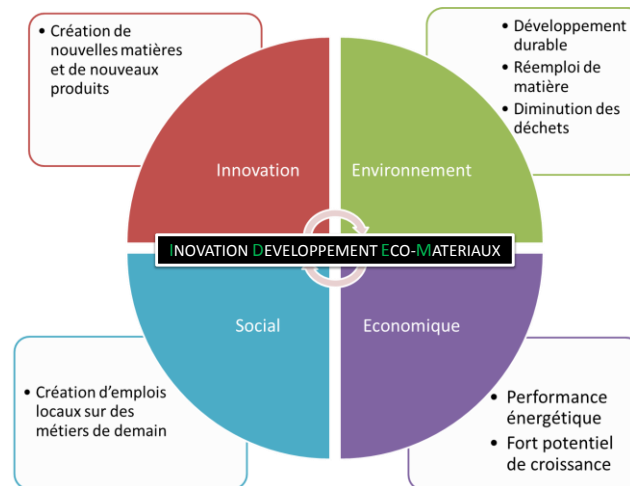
• Création de nouvelles matières et de nouveaux produits

• Développement durable
• Réemploi de matière
• Diminution des déchets

Innovation

Environnement

INOVATION DEVELOPPEMENT ECO-MATERIAUX

Social

Economique

• Création d'emplois locaux sur des métiers de demain

• Performance énergétique
• Fort potentiel de croissance